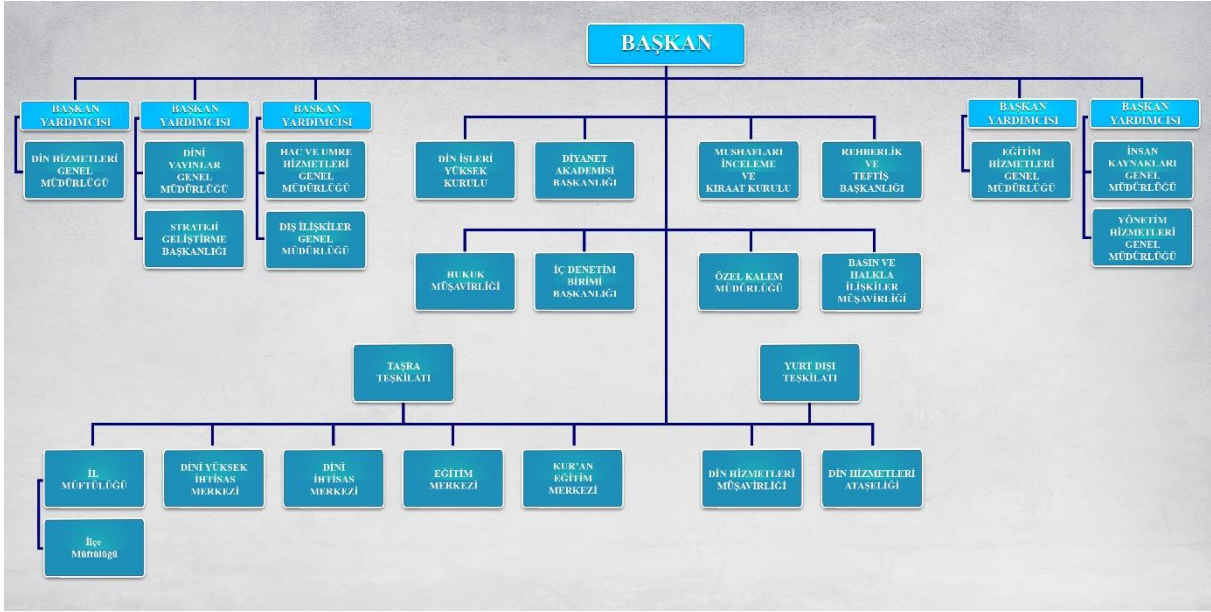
BAŞKAN

BAŞKAN YARDIMCISI

DİN HİZMETLERİ GENEL MÜDÜRLÜĞÜ

BAŞKAN YARDIMCISI

DİNİ YAYINLAR GENEL MÜDÜRLÜĞÜ

STRATEJİ GELİŞTİRME BAŞKANLIĞI

BAŞKAN YARDIMCISI

HAC VE UMRE HİZMETLERİ GENEL MÜDÜRLÜĞÜ

DIŞ İLİŞKİLER GENEL MÜDÜRLÜĞÜ

DİN İŞLERİ YÜKSEK KURULU

DİYANET AKADEMİSİ BAŞKANLIĞI

MUSHAFLARI İNCELEME VE KIRAAT KURULU

REHBERLİK VE TEFTİŞ BAŞKANLIĞI

BAŞKAN YARDIMCISI

EĞİTİM HİZMETLERİ GENEL MÜDÜRLÜĞÜ

BAŞKAN YARDIMCISI

İNSAN KAYNAKLARI GENEL MÜDÜRLÜĞÜ

YÖNETİM HİZMETLERİ GENEL MÜDÜRLÜĞÜ

HUKUK MÜŞAVİRLİĞİ

İÇ DENETİM BİRİMİ BAŞKANLIĞI

ÖZEL KALEM MÜDÜRLÜĞÜ

BASIN VE HALKLA İLİŞKİLER MÜŞAVİRLİĞİ

TAŞRA TEŞKİLATI

YURT DIŞI TEŞKİLATI

İL MÜFTÜLÜĞÜ

İlçe Müftülüğü

DİNİ YÜKSEK İHTİSAS MERKEZİ

DİNİ İHTİSAS MERKEZİ

EĞİTİM MERKEZİ

KUR'AN EĞİTİM MERKEZİ

DİN HİZMETLERİ MÜŞAVİRLİĞİ

DİN HİZMETLERİ ATAŞELİĞİ